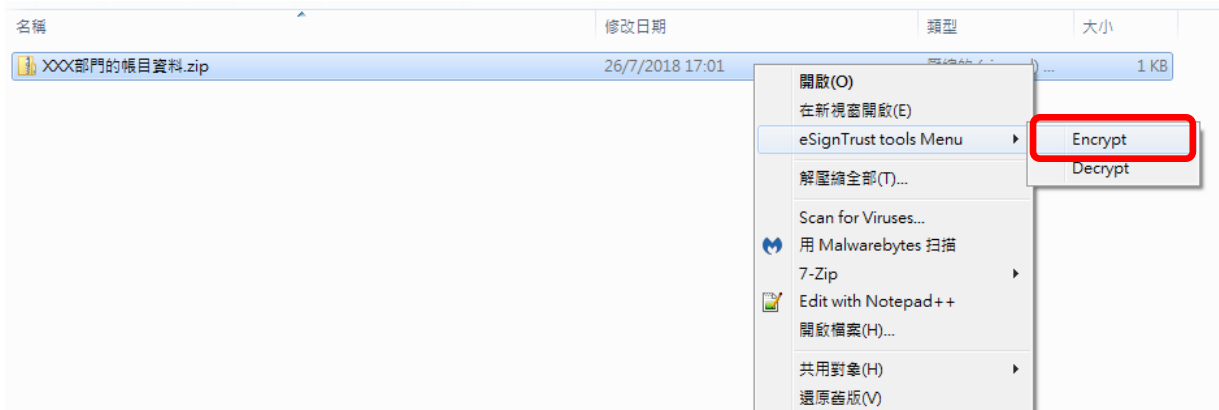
| 名稱 | 修改日期 | 類型 | 大小 |
|---|---|---|---|
| XXX部門的帳目資料.zip | 26/7/2018 17:01 | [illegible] | 1 KB |

開啟(O)
在新視窗開啟(E)
eSignTrust tools Menu
解壓縮全部(T)...
Scan for Viruses...
用 Malwarebytes 扫描
7-Zip
Edit with Notepad++
開啟檔案(H)...
共用對象(H)
還原舊版(V)

Encrypt
Decrypt